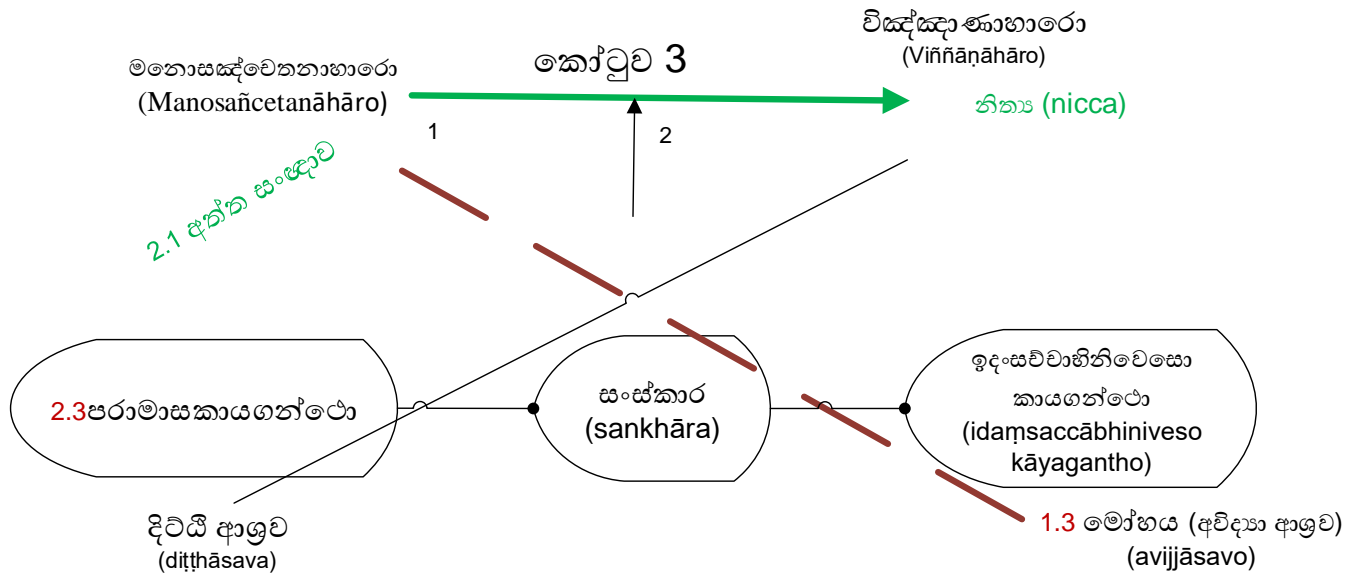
විඤ්ඤාණාහාරො
(Viññāṇāhāro)

කෝටුව 3

මනොසඤ්චෙතනාහාරො
(Manosañcetanāhāro)

නිච්ච (nicca)

1

2

2.1 අත්ත සංඥාව

2.3පරාමාසකායගන්ථො

සංස්කාර
(sankhāra)

ඉදංසච්චාභිනිවෙසො කායගන්ථො
(idaṃsaccābhiniveso kāyagantho)

දිට්ඨි ආශ්‍රව
(diṭṭhāsava)

1.3 මෝහය (අවිද්‍යා ආශ්‍රව)
(avijjāsavo)